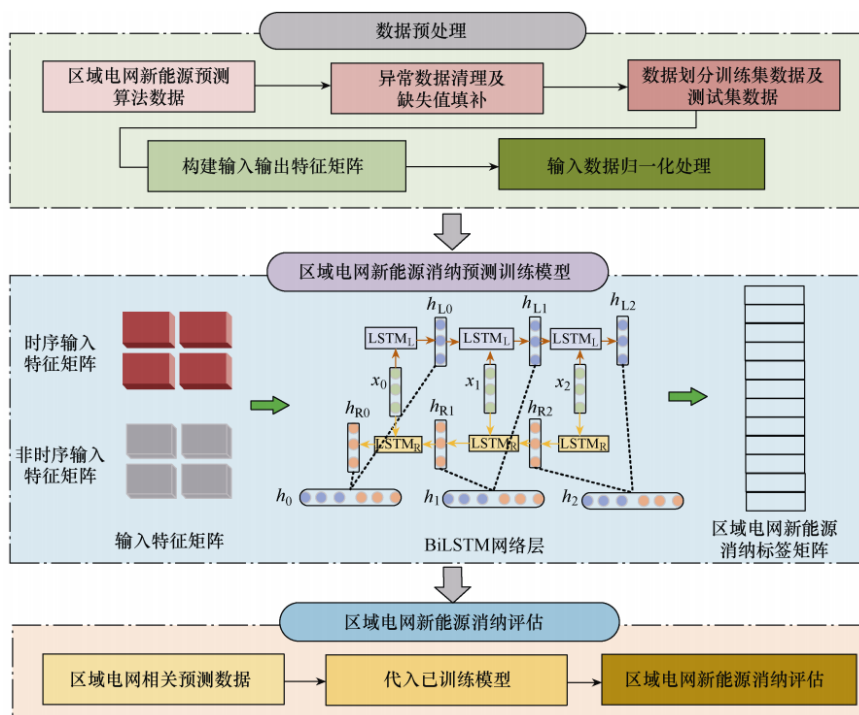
数据预处理

区域电网新能源预测算法数据

异常数据清理及缺失值填补

数据划分训练集数据及测试集数据

构建输入输出特征矩阵

输入数据归一化处理

区域电网新能源消纳预测训练模型

时序输入特征矩阵

非时序输入特征矩阵

输入特征矩阵

$h_{L0}$ $h_{L1}$ $h_{L2}$

$LSTM_L$ $LSTM_L$ $LSTM_L$

$x_0$ $x_1$ $x_2$

$h_{R0}$ $h_{R1}$ $h_{R2}$

$LSTM_R$ $LSTM_R$ $LSTM_R$

$h_0$ $h_1$ $h_2$

BiLSTM网络层

区域电网新能源消纳标签矩阵

区域电网新能源消纳评估

区域电网相关预测数据

代入已训练模型

区域电网新能源消纳评估